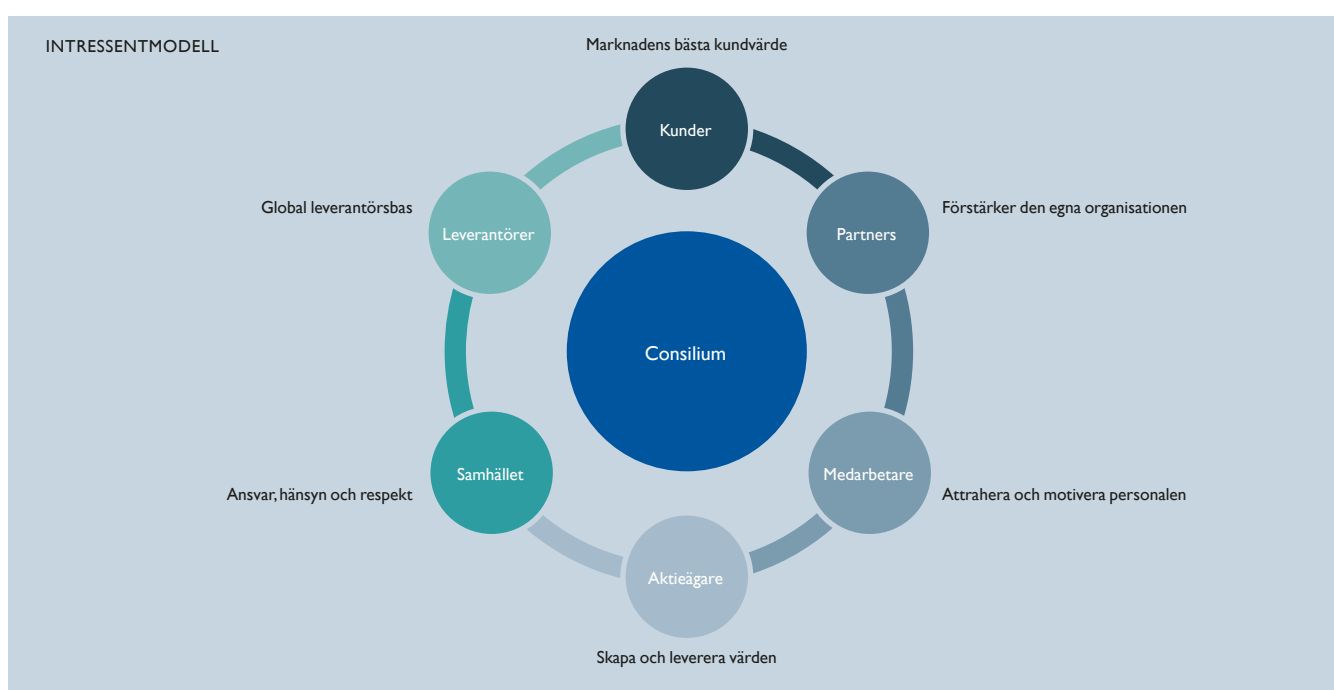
INTRESSENTMODELL

Marknadens bästa kundvärde

Kunder

Global leverantörsbas

Leverantörer

Partners

Förstärker den egna organisationen

Consilium

Ansvar, hänsyn och respekt

Samhället

Medarbetare

Attrahera och motivera personalen

Aktieägare

Skapa och leverera värden